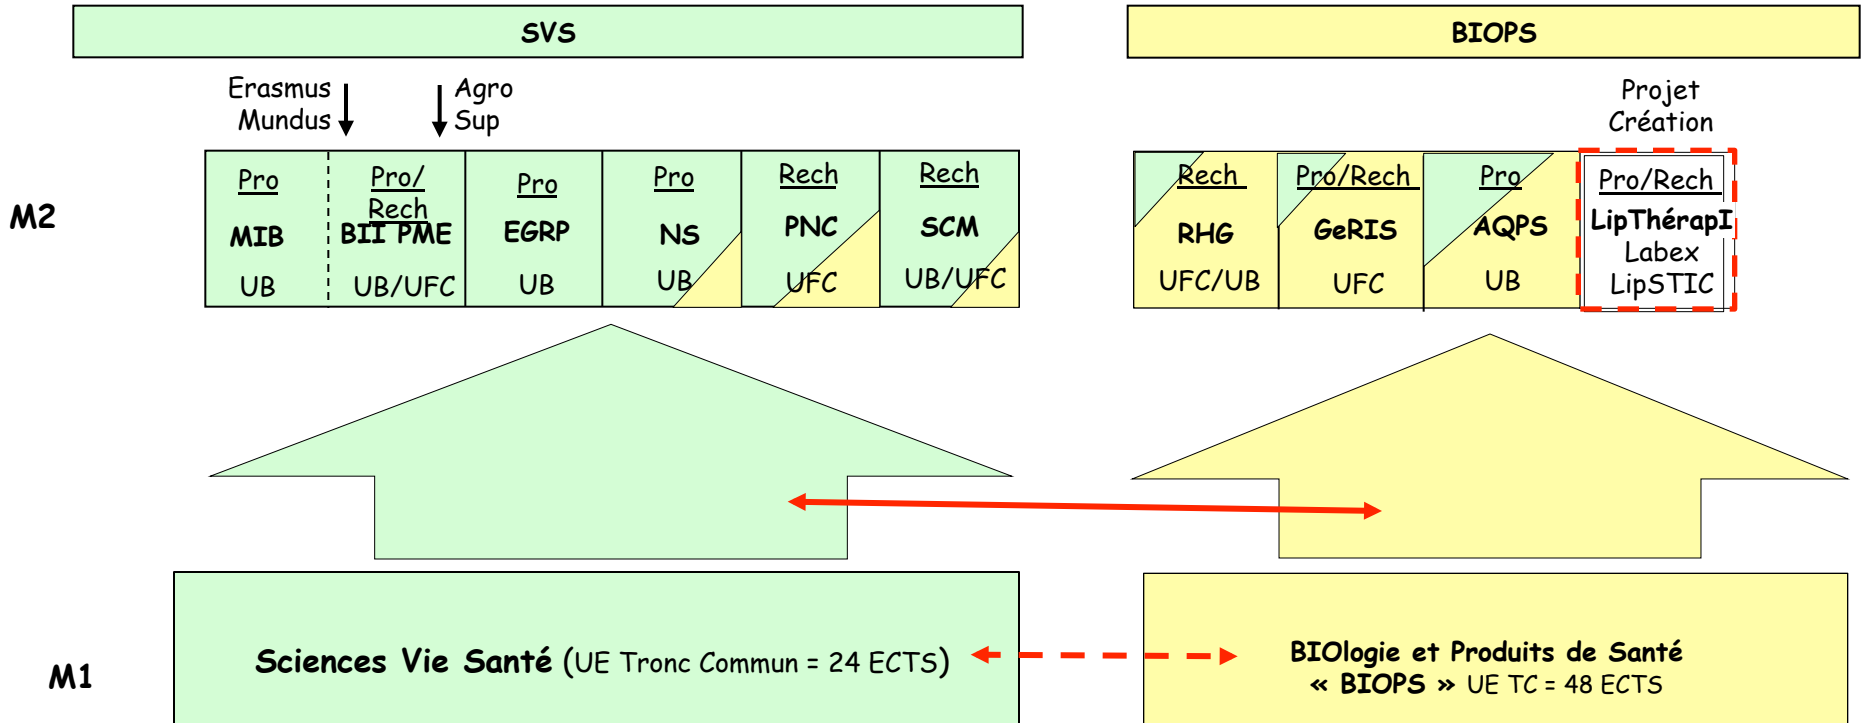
SVS

BIOPS

Erasmus Mundus

Agro Sup

Projet Création

M2

| Pro MIB UB | Pro/ Rech BII PME UB/UFC | Pro EGRP UB | Pro NS UB | Rech PNC UFC | Rech SCM UB/UFC |
|---|---|---|---|---|---|

| Rech RHG UFC/UB | Pro/Rech GeRIS UFC | Pro AQPS UB | Pro/Rech LipThérapI Labex LipSTIC |
|---|---|---|---|

M1

Sciences Vie Santé (UE Tronc Commun = 24 ECTS)

BIOlogie et Produits de Santé « BIOPS » UE TC = 48 ECTS